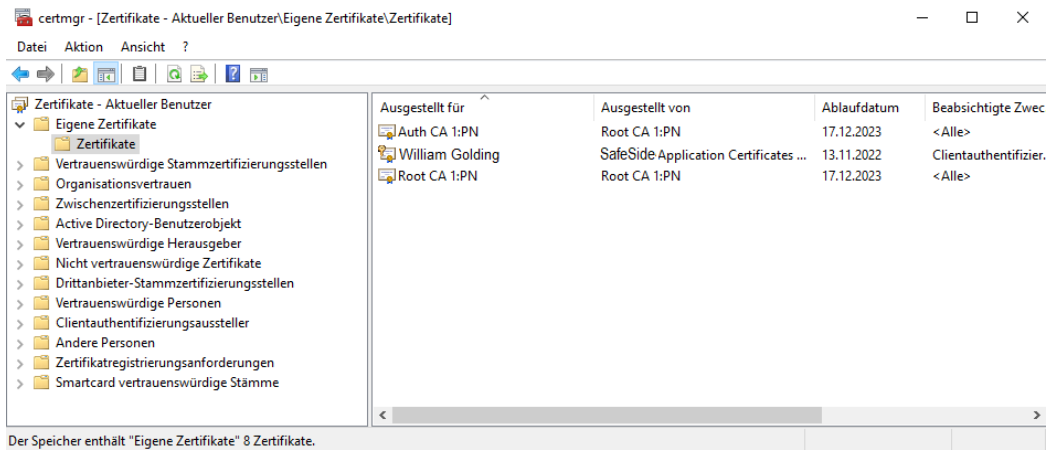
certmgr - [Zertifikate - Aktueller Benutzer\Eigene Zertifikate\Zertifikate]

Datei Aktion Ansicht ?

Zertifikate - Aktueller Benutzer
Eigene Zertifikate
Zertifikate
Vertrauenswürdige Stammzertifizierungsstellen
Organisationsvertrauen
Zwischenzertifizierungsstellen
Active Directory-Benutzerobjekt
Vertrauenswürdige Herausgeber
Nicht vertrauenswürdige Zertifikate
Drittanbieter-Stammzertifizierungsstellen
Vertrauenswürdige Personen
Clientauthentifizierungsaussteller
Andere Personen
Zertifikatregistrierungsanforderungen
Smartcard vertrauenswürdige Stämme

| Ausgestellt für | Ausgestellt von | Ablaufdatum | Beabsichtigte Zwec |
|---|---|---|---|
| Auth CA 1:PN | Root CA 1:PN | 17.12.2023 | <Alle> |
| William Golding | SafeSide Application Certificates ... | 13.11.2022 | Clientauthentifizier. |
| Root CA 1:PN | Root CA 1:PN | 17.12.2023 | <Alle> |

Der Speicher enthält "Eigene Zertifikate" 8 Zertifikate.